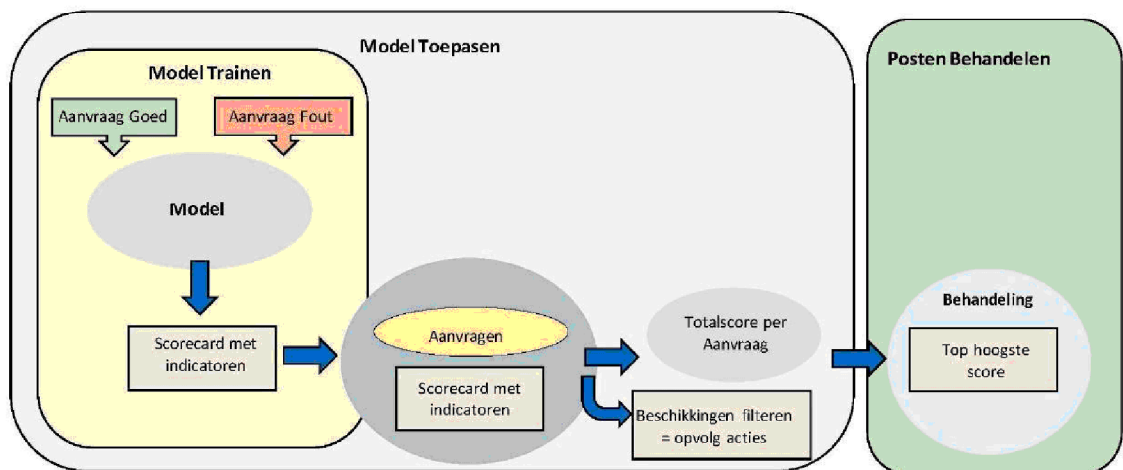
Model Toepasen

Model Trainen

Aanvraag Goed

Aanvraag Fout

Model

Scorecard met indicatoren

Aanvragen

Scorecard met indicatoren

Totalscore per Aanvraag

Beschikkingen filteren = opvolg acties

Posten Behandelen

Behandeling

Top hoogste score